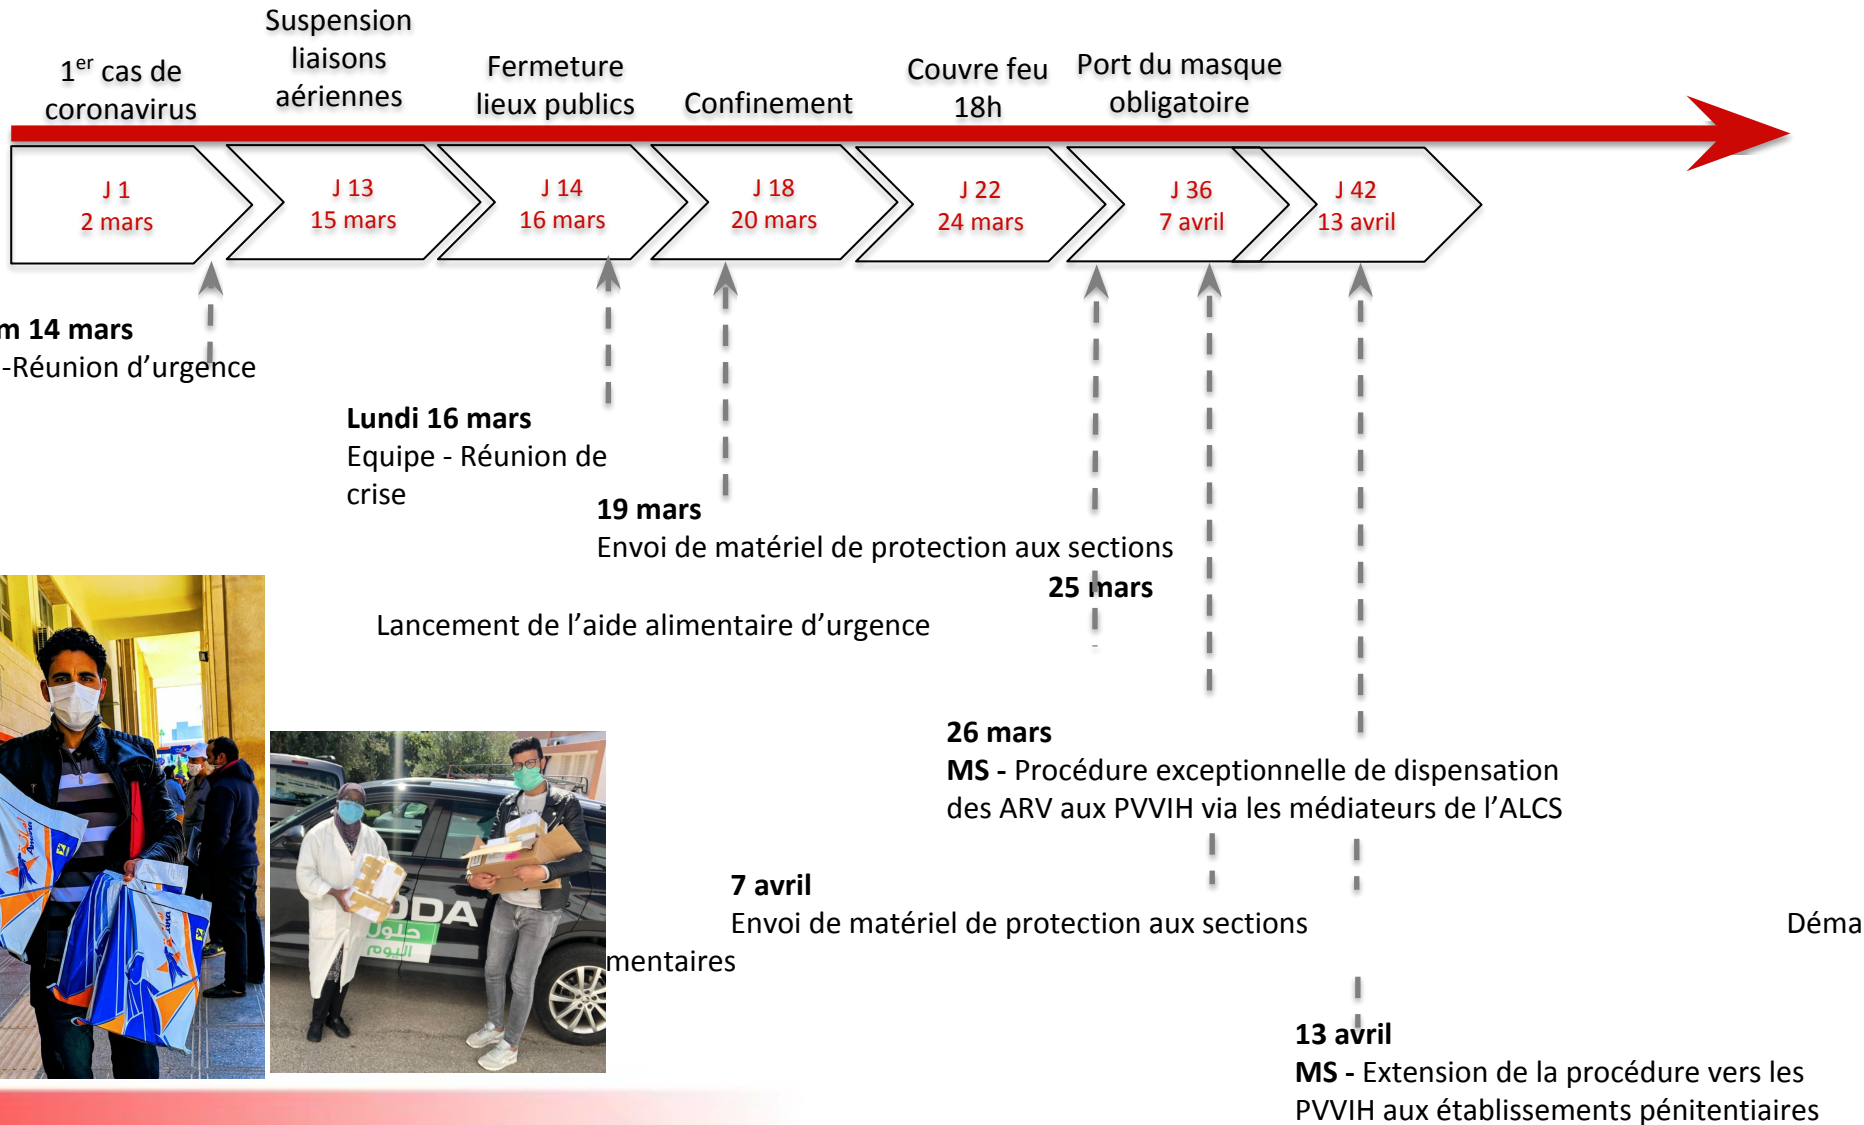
1$^{er}$ cas de coronavirus

Suspension liaisons aériennes

Fermeture lieux publics

Confinement

Couvre feu 18h

Port du masque obligatoire

J 1
2 mars

J 13
15 mars

J 14
16 mars

J 18
20 mars

J 22
24 mars

J 36
7 avril

J 42
13 avril

m 14 mars
-Réunion d'urgence

Lundi 16 mars
Equipe - Réunion de crise

19 mars
Envoi de matériel de protection aux sections

25 mars

Lancement de l'aide alimentaire d'urgence

26 mars
MS - Procédure exceptionnelle de dispensation des ARV aux PVVIH via les médiateurs de l'ALCS

7 avril
Envoi de matériel de protection aux sections

Déma

mentaires

13 avril
MS - Extension de la procédure vers les PVVIH aux établissements pénitentiaires

DA
حلوى
اليوم